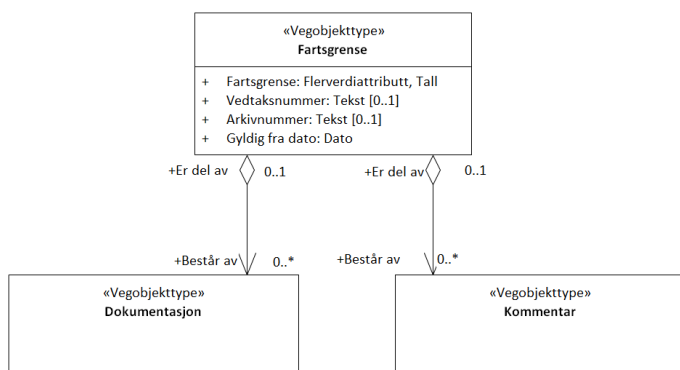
«Vegobjekttype»
Fartsgrense

+ Fartsgrense: Flerverdiattributt, Tall
+ Vedtaksnummer: Tekst [0..1]
+ Arkivnummer: Tekst [0..1]
+ Gyldig fra dato: Dato

+Er del av 0..1

+Er del av 0..1

+Består av 0..*

+Består av 0..*

«Vegobjekttype»
Dokumentasjon

«Vegobjekttype»
Kommentar